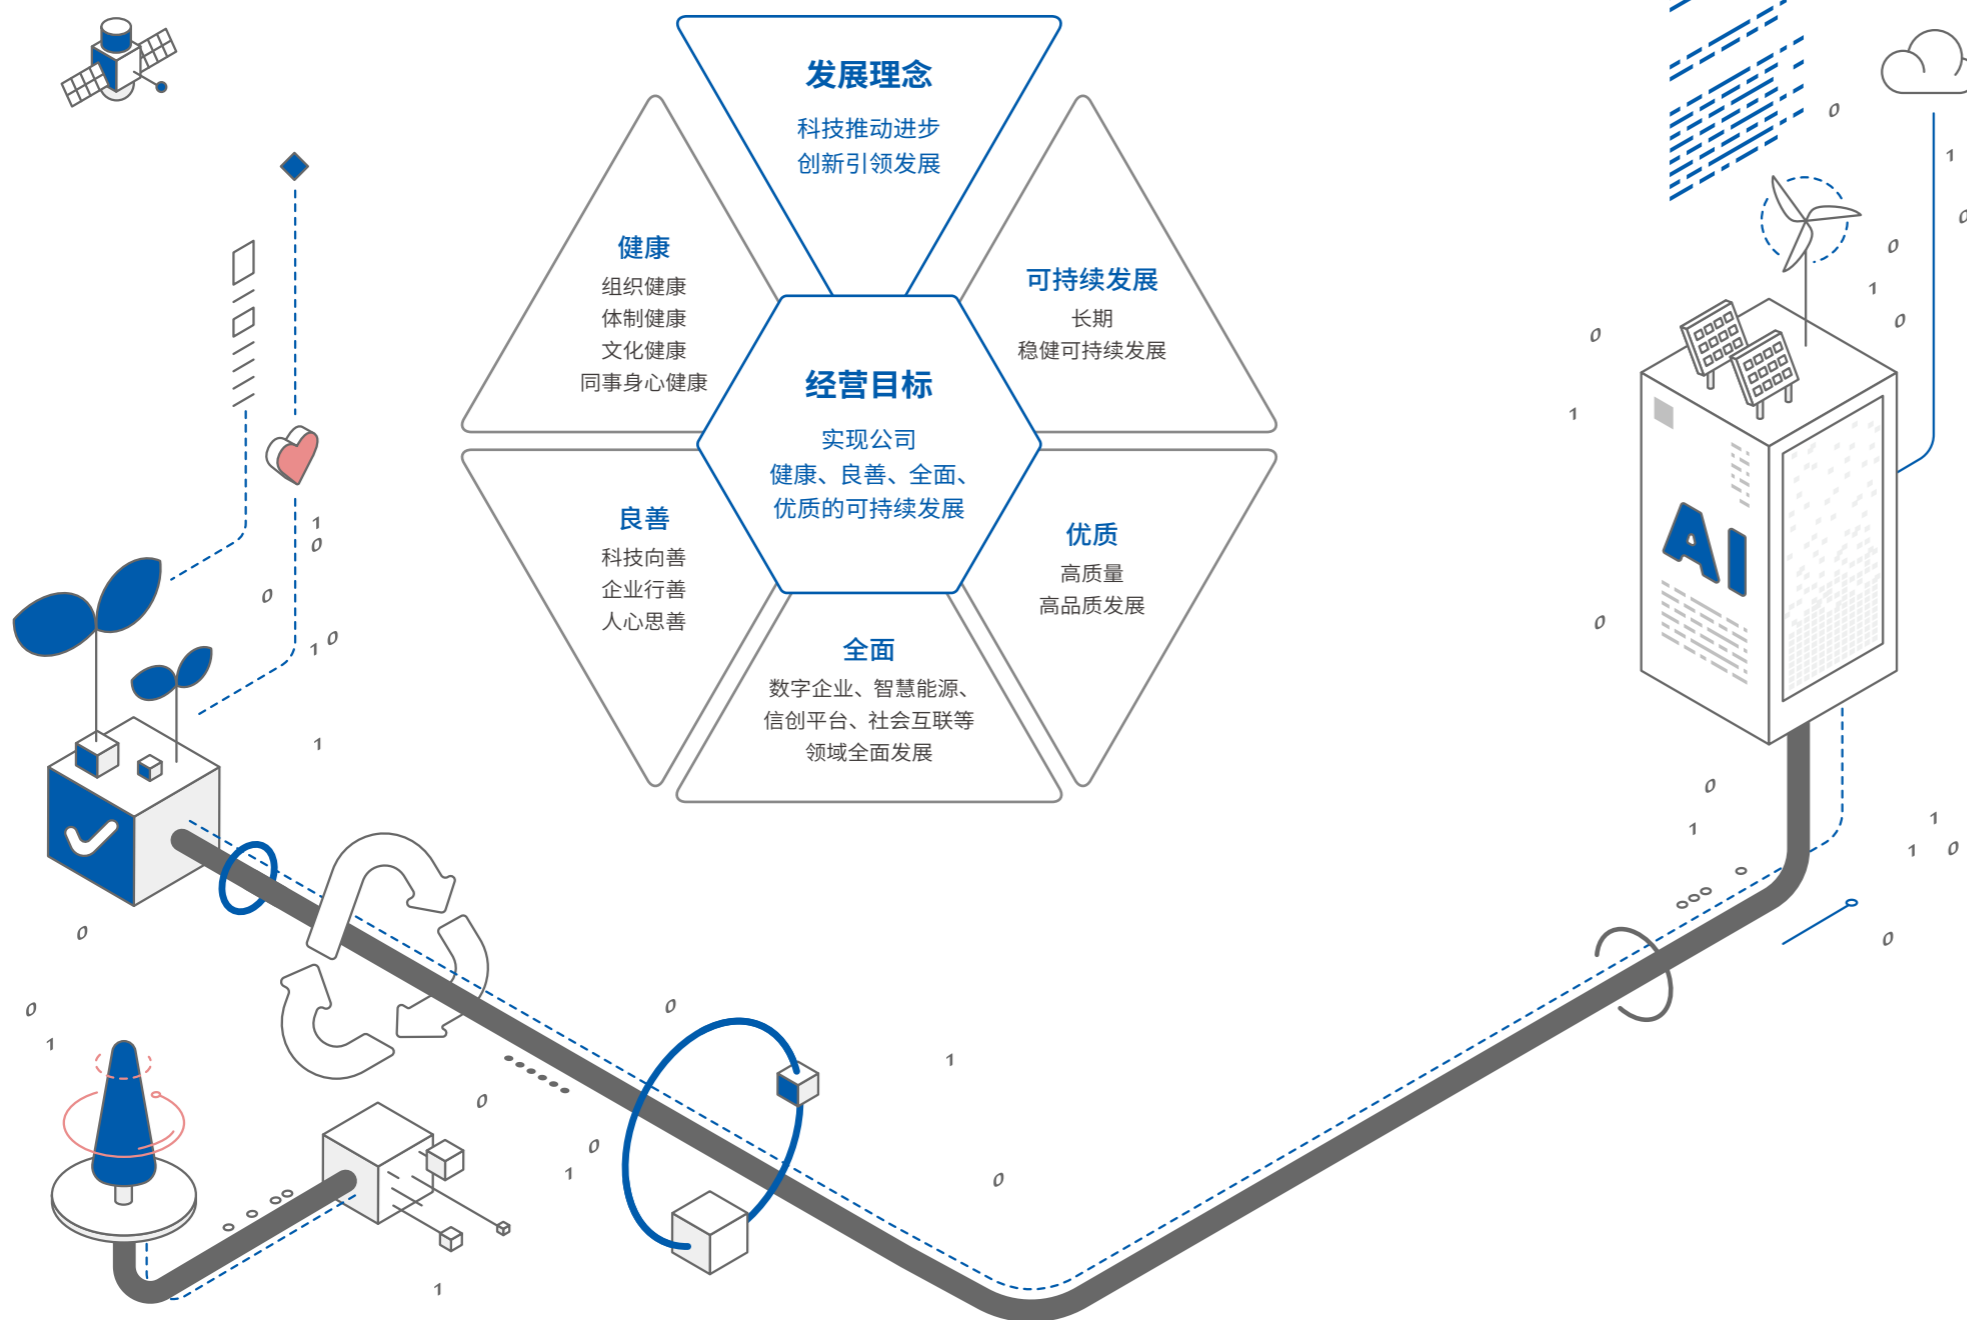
发展理念
科技推动进步
创新引领发展

健康
组织健康
体制健康
文化健康
同事身心健康

可持续发展
长期
稳健可持续发展

经营目标
实现公司
健康、良善、全面、
优质的可持续发展

良善
科技向善
企业行善
人心思善

优质
高质量
高品质发展

全面
数字企业、智慧能源、
信创平台、社会互联等
领域全面发展

AI